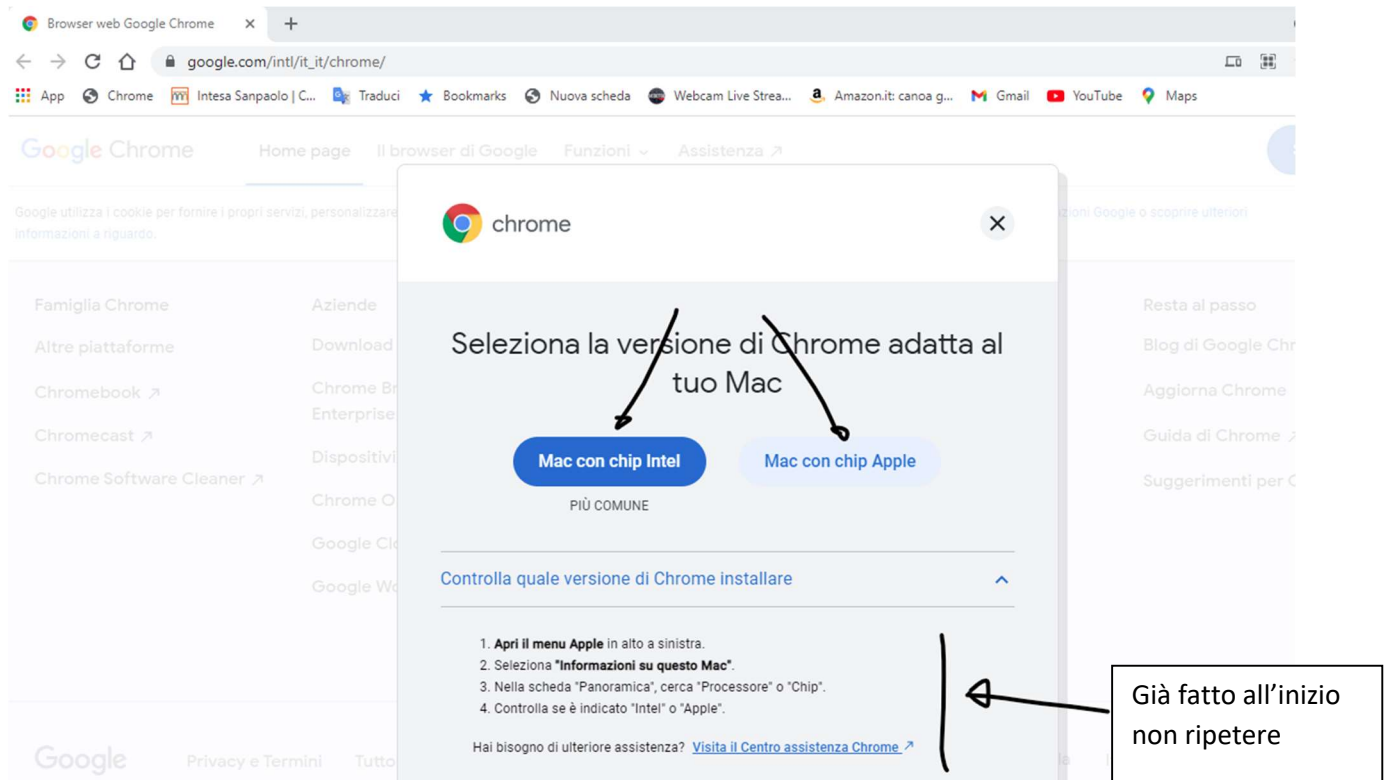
Browser web Google Chrome ×
+
google.com/intl/it_it/chrome/
App Chrome Intesa Sanpaolo | C... Traduci Bookmarks Nuova scheda Webcam Live Strea... Amazon.it: canoa g... Gmail YouTube Maps

Google Chrome Home page Il browser di Google Funzioni Assistenza ↗

Google utilizza i cookie per fornire i propri servizi, personalizzare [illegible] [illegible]zioni Google o scoprire ulteriori informazioni a riguardo.

Famiglia Chrome
Altre piattaforme
Chromebook ↗
Chromecast ↗
Chrome Software Cleaner ↗

Aziende
Download
Chrome Br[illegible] Enterprise
Dispositivi
Chrome O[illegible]
Google Cl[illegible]
Google W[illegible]

Resta al passo
Blog di Google Chr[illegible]
Aggiorna Chrome
Guida di Chrome ↗
Suggerimenti per C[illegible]

chrome

Seleziona la versione di Chrome adatta al tuo Mac

Mac con chip Intel
PIÙ COMUNE
Mac con chip Apple

Controlla quale versione di Chrome installare

1. **Apri il menu Apple** in alto a sinistra.
2. Seleziona **"Informazioni su questo Mac"**.
3. Nella scheda "Panoramica", cerca "Processore" o "Chip".
4. Controlla se è indicato "Intel" o "Apple".

Hai bisogno di ulteriore assistenza? Visita il Centro assistenza Chrome ↗

Google Privacy e Termini Tutto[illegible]

Già fatto all'inizio non ripetere